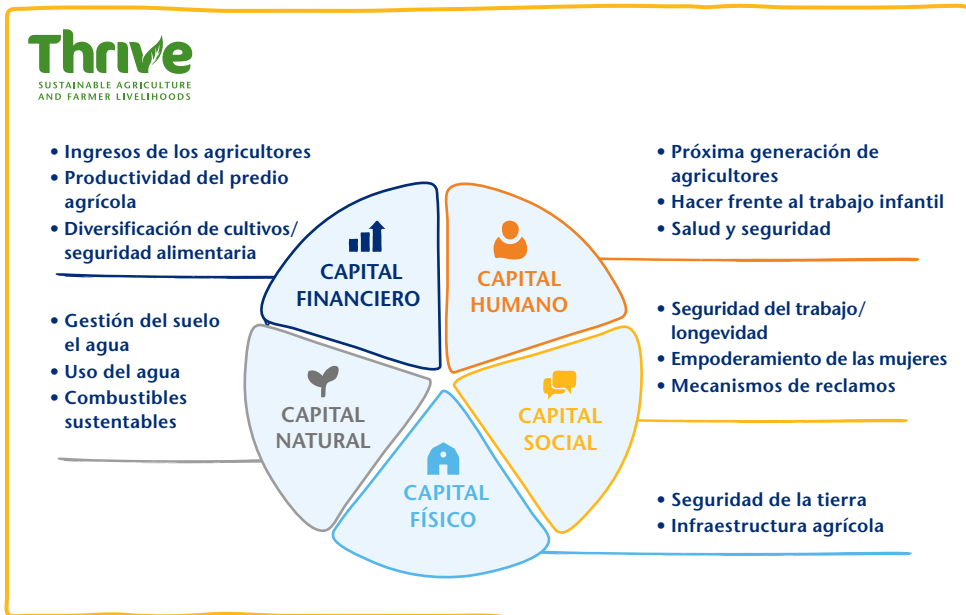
Thrive
SUSTAINABLE AGRICULTURE AND FARMER LIVELIHOODS

• Ingresos de los agricultores
• Productividad del predio agrícola
• Diversificación de cultivos/ seguridad alimentaria

CAPITAL FINANCIERO

CAPITAL HUMANO

• Próxima generación de agricultores
• Hacer frente al trabajo infantil
• Salud y seguridad

• Gestión del suelo el agua
• Uso del agua
• Combustibles sustentables

CAPITAL NATURAL

CAPITAL SOCIAL

• Seguridad del trabajo/ longevidad
• Empoderamiento de las mujeres
• Mecanismos de reclamos

CAPITAL FÍSICO

• Seguridad de la tierra
• Infraestructura agrícola